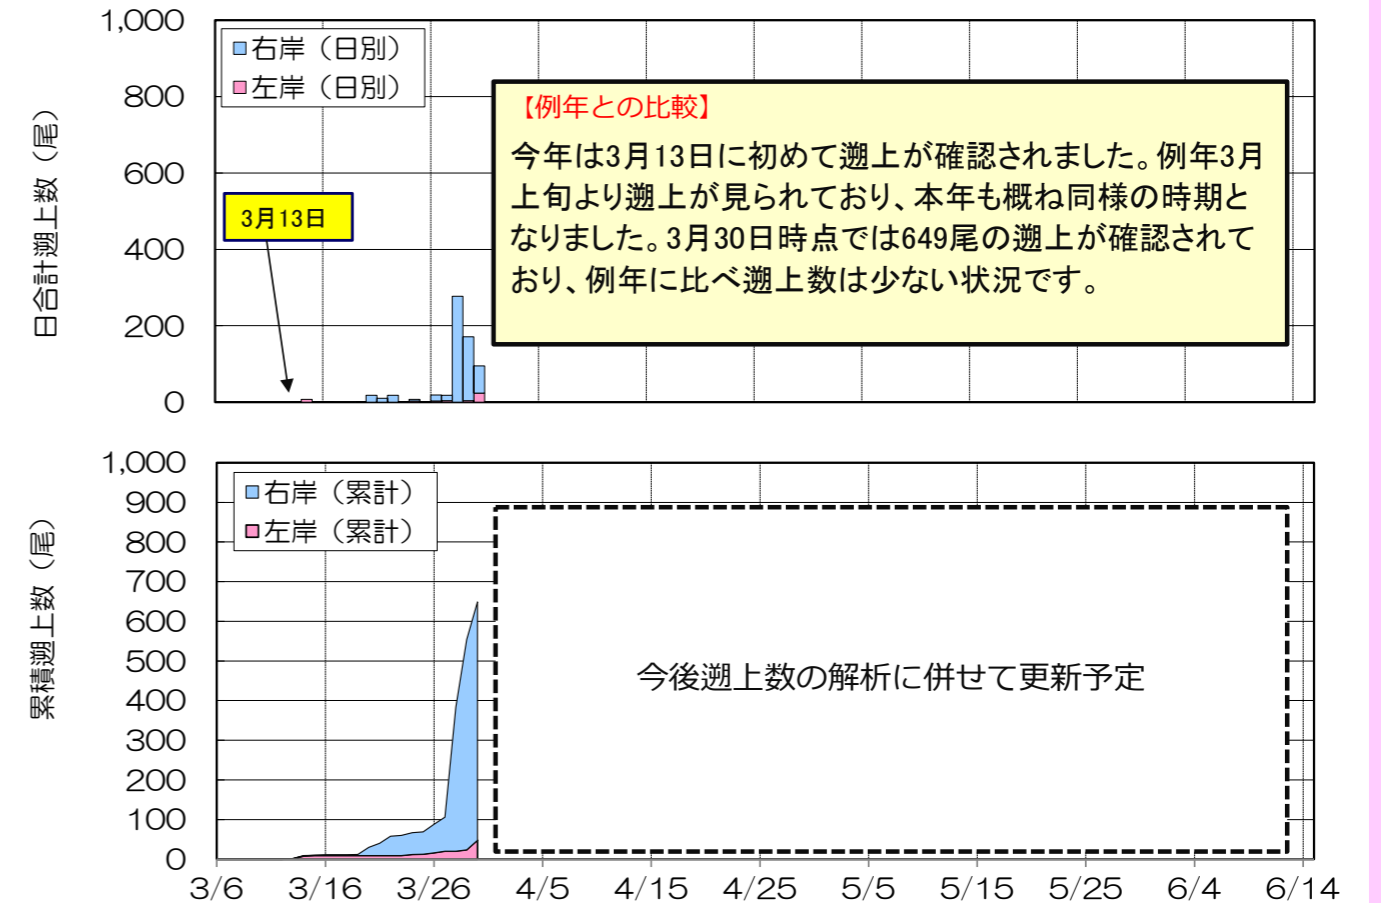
日合計遡上数（尾）

1,000
800
600
400
200
0

右岸（日別）
左岸（日別）

3月13日

【例年との比較】
今年は3月13日に初めて遡上が確認されました。例年3月上旬より遡上が見られており、本年も概ね同様の時期となりました。3月30日時点では649尾の遡上が確認されており、例年に比べ遡上数は少ない状況です。

累積遡上数（尾）

1,000
900
800
700
600
500
400
300
200
100
0

右岸（累計）
左岸（累計）

今後遡上数の解析に併せて更新予定

3/6 3/16 3/26 4/5 4/15 4/25 5/5 5/15 5/25 6/4 6/14